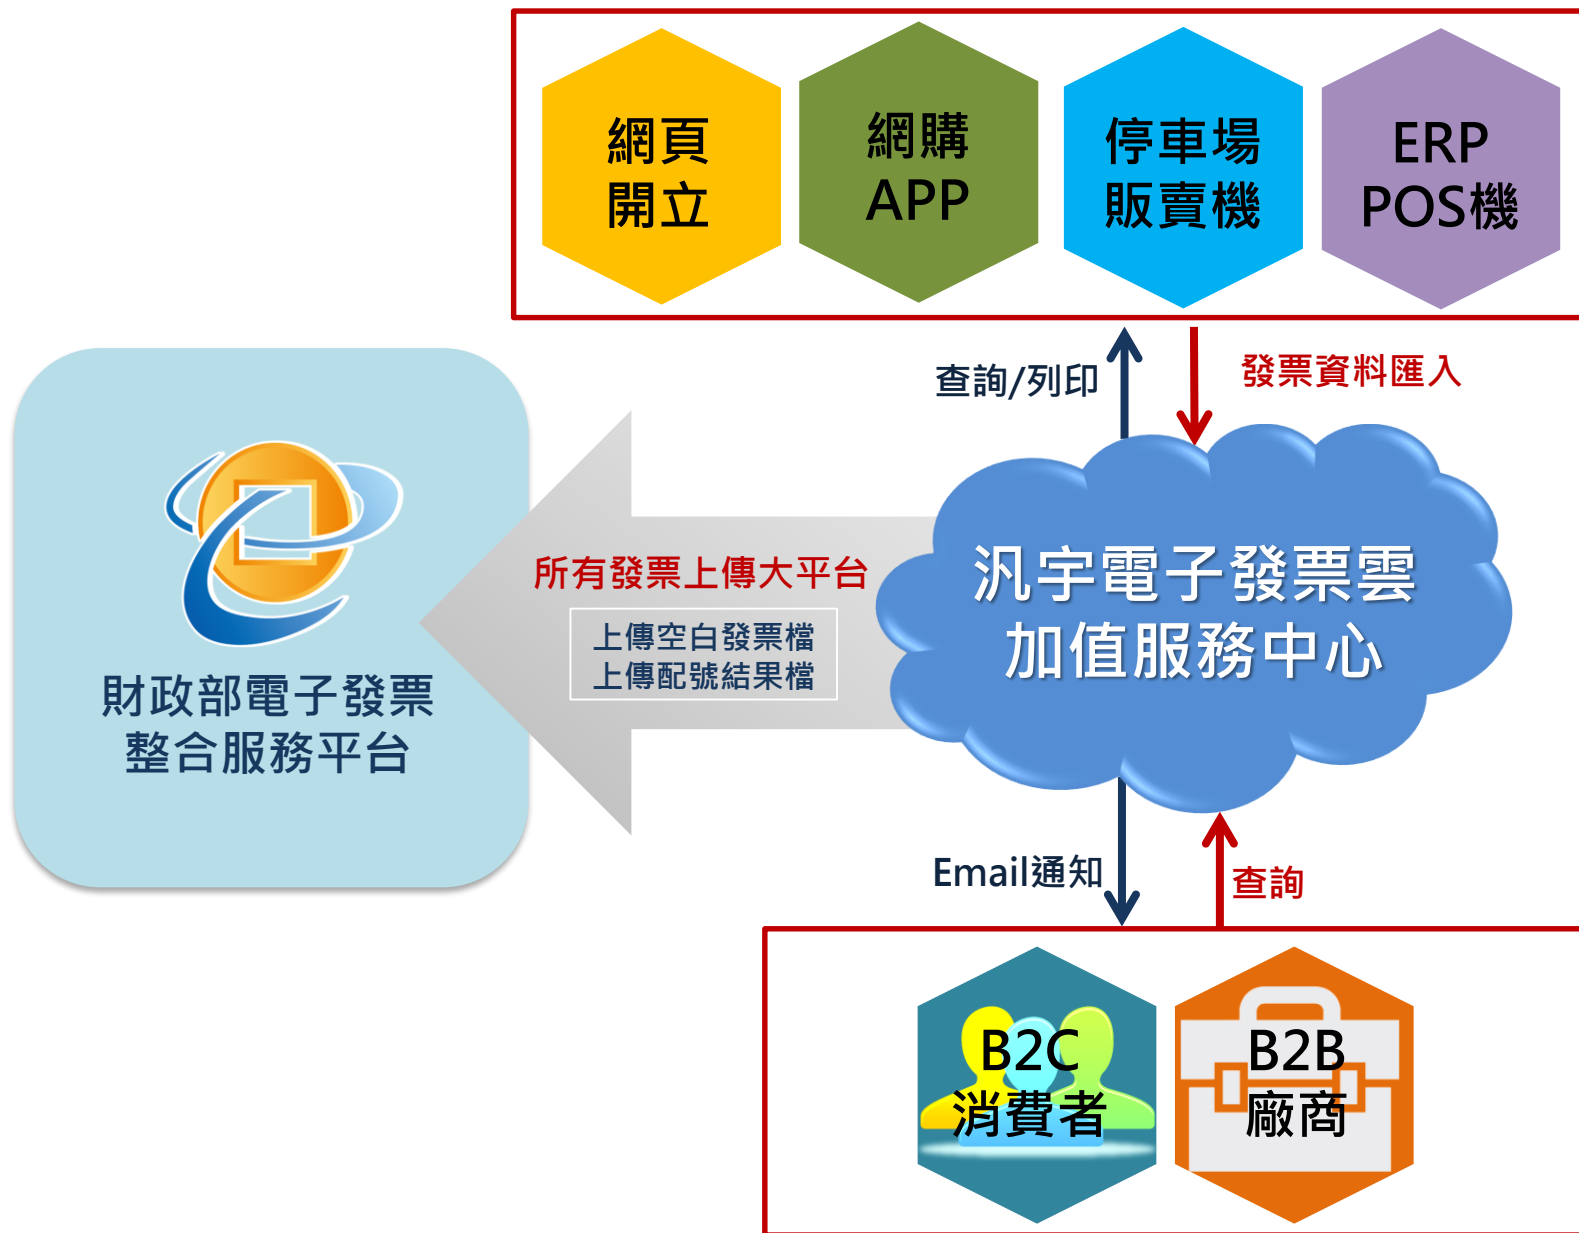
網頁
開立

網購
APP

停車場
販賣機

ERP
POS機

查詢/列印

發票資料匯入

財政部電子發票
整合服務平台

所有發票上傳大平台

上傳空白發票檔
上傳配號結果檔

汎宇電子發票雲
加值服務中心

Email通知

查詢

B2C
消費者

B2B
廠商